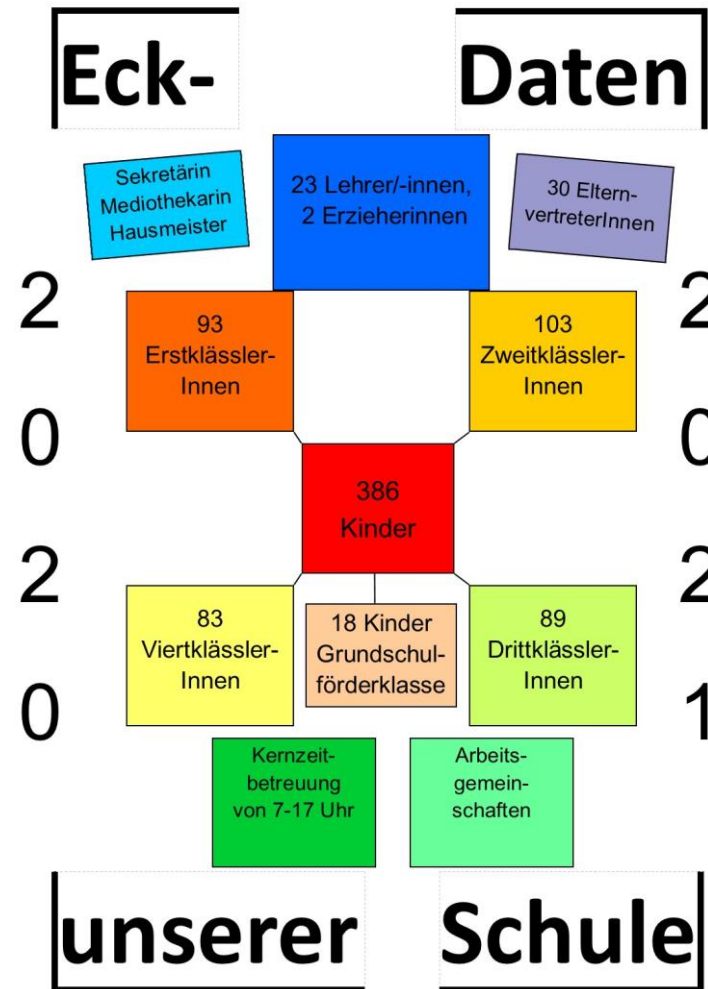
Eck- Daten

Sekretärin Mediothekarin Hausmeister

23 Lehrer/-innen, 2 Erzieherinnen

30 Eltern-vertreterInnen

2 0 2 0

93 Erstklässler-Innen

103 Zweitklässler-Innen

386 Kinder

83 Viertklässler-Innen

18 Kinder Grundschul-förderklasse

89 Drittklässler-Innen

2 0 2 1

Kernzeit-betreuung von 7-17 Uhr

Arbeits-gemein-schaften

unserer Schule